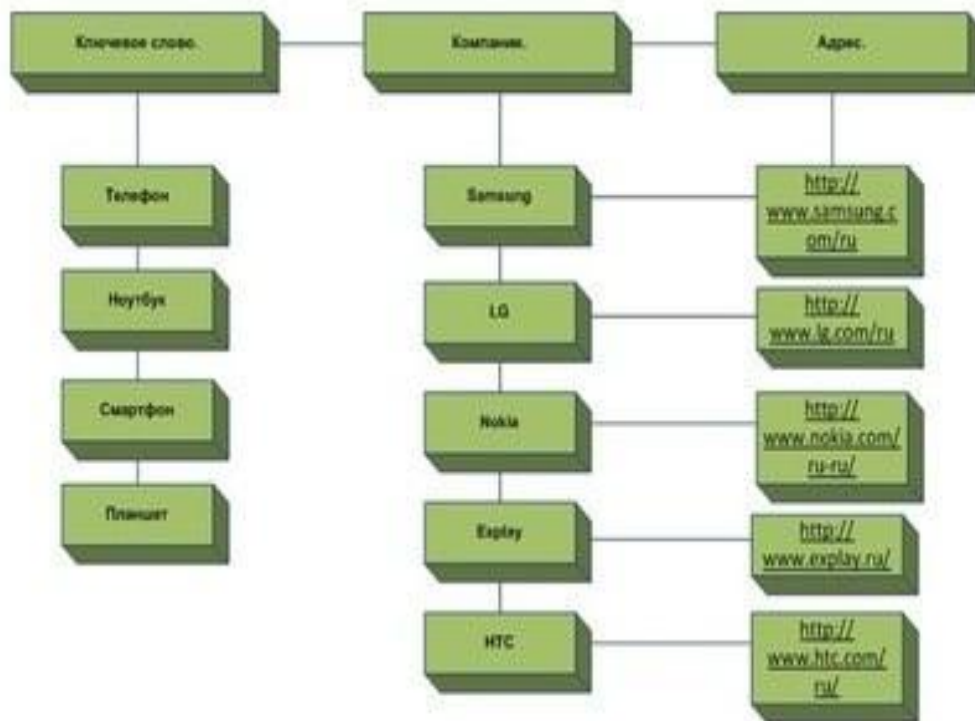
Ключевое слово.

Компания.

Адрес.

Телефон

Ноутбук

Смартфон

Планшет

Samsung

LG

Nokia

Explay

HTC

http://www.samsung.com/ru

http://www.lg.com/ru

http://www.nokia.com/ru-ru/

http://www.explay.ru/

http://www.htc.com/ru/